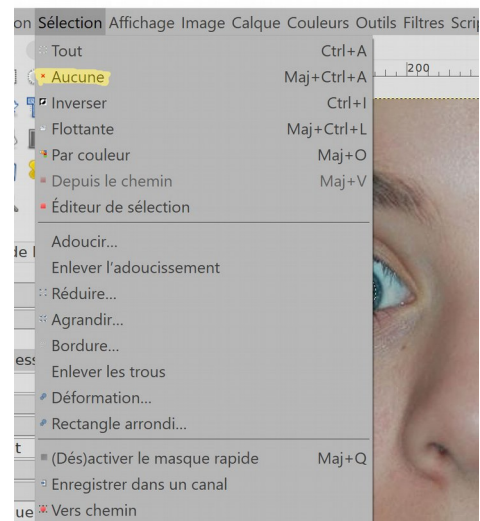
on Sélection Affichage Image Calque Couleurs Outils Filtres Scrip

Tout Ctrl+A
Aucune Maj+Ctrl+A
Inverser Ctrl+I
Flottante Maj+Ctrl+L
Par couleur Maj+O
Depuis le chemin Maj+V
Éditeur de sélection

Adoucir...
Enlever l'adoucissement
Réduire...
Agrandir...
Bordure...
Enlever les trous
Déformation...
Rectangle arrondi...

(Dés)activer le masque rapide Maj+Q
Enregistrer dans un canal
Vers chemin

200

de l
ess
t
ue